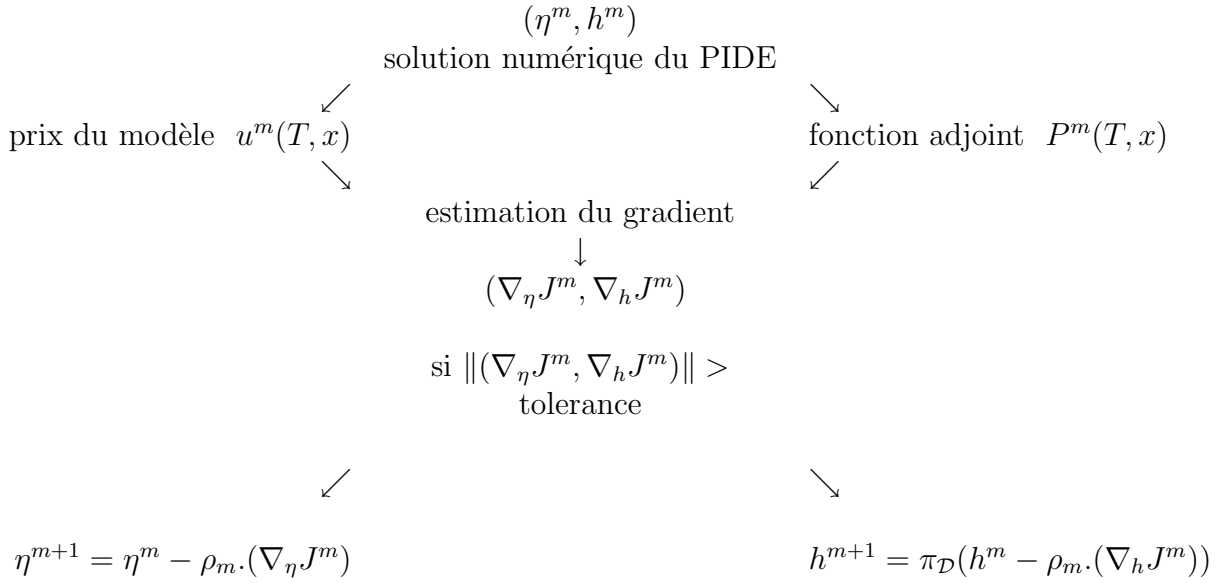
$(\eta^m, h^m)$
solution numérique du PIDE

$\swarrow$ $\searrow$

prix du modèle $u^m(T,x)$ fonction adjoint $P^m(T,x)$

$\searrow$ $\swarrow$

estimation du gradient
$\downarrow$
$(\nabla_\eta J^m, \nabla_h J^m)$

si $\|(\nabla_\eta J^m, \nabla_h J^m)\| >$ tolerance

$\swarrow$ $\searrow$

$\eta^{m+1} = \eta^m - \rho_m.(\nabla_\eta J^m)$ $h^{m+1} = \pi_{\mathcal{D}}(h^m - \rho_m.(\nabla_h J^m))$